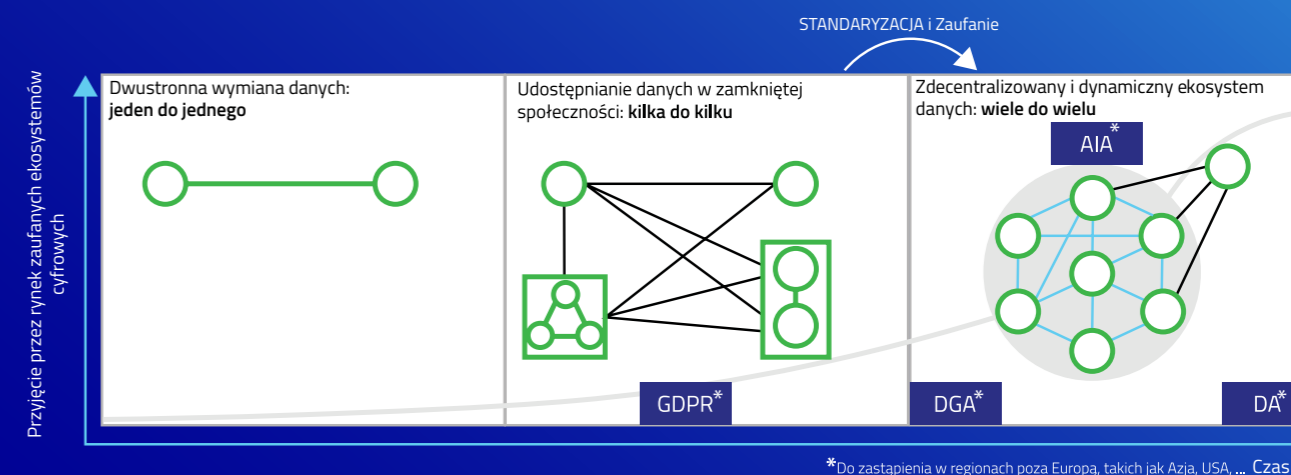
STANDARYZACJA i Zaufanie

Przyjęcie przez rynek zaufanych ekosystemów cyfrowych

Dwustronna wymiana danych: **jeden do jednego**

Udostępnianie danych w zamkniętej społeczności: **kilka do kilku**

Zdecentralizowany i dynamiczny ekosystem danych: **wiele do wielu**

AIA*

GDPR*

DGA*

DA*

*Do zastąpienia w regionach poza Europą, takich jak Azja, USA, ... Czas